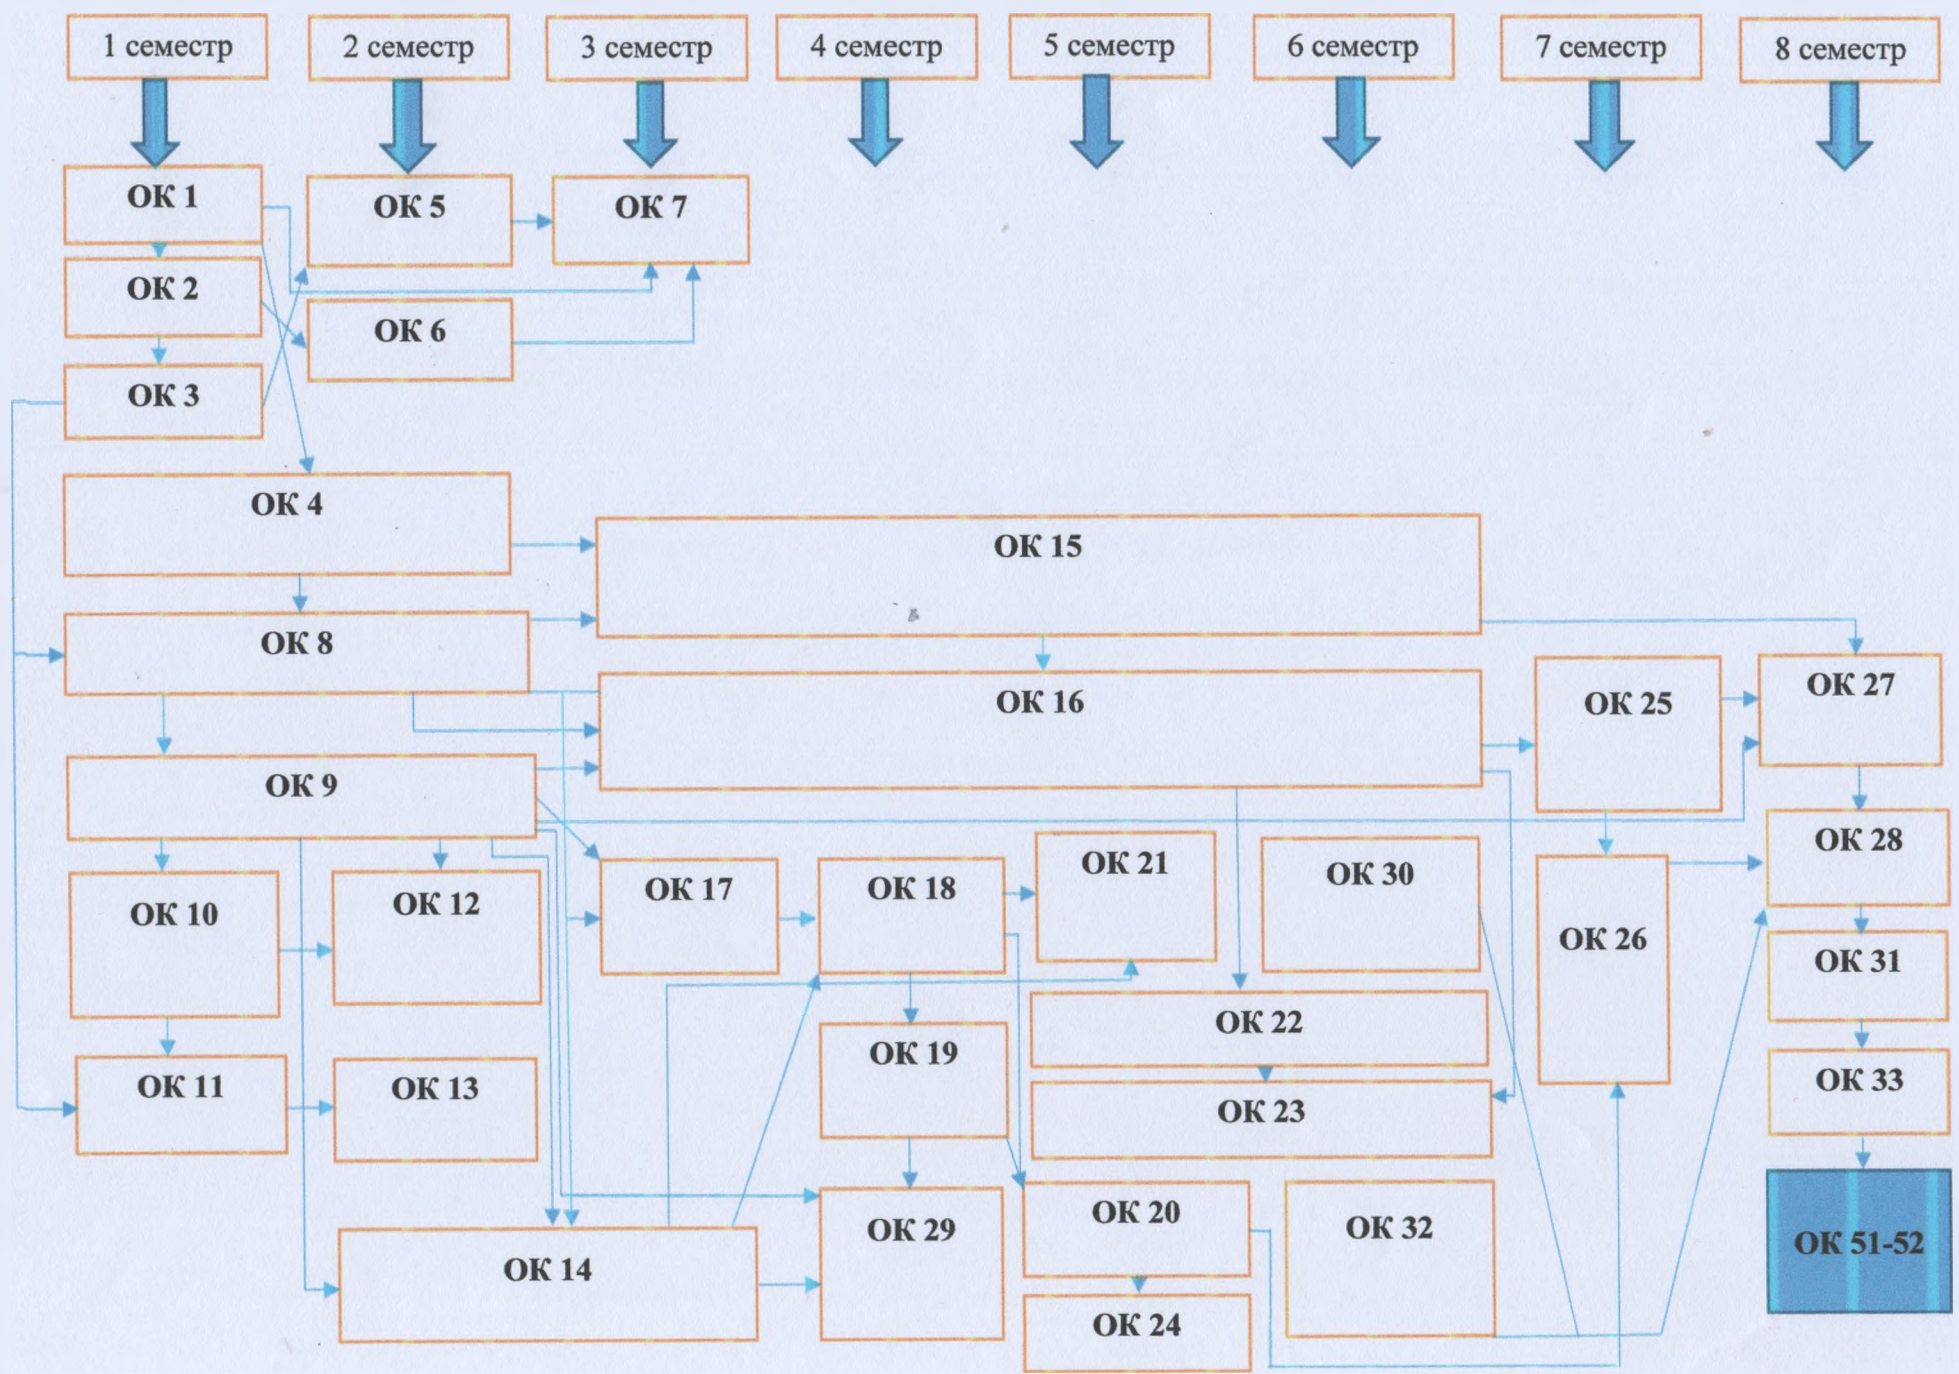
1 семестр
2 семестр
3 семестр
4 семестр
5 семестр
6 семестр
7 семестр
8 семестр

ОК 1
ОК 5
ОК 7
ОК 2
ОК 6
ОК 3
ОК 4
ОК 15
ОК 8
ОК 16
ОК 25
ОК 27
ОК 9
ОК 28
ОК 10
ОК 12
ОК 17
ОК 18
ОК 21
ОК 30
ОК 26
ОК 31
ОК 22
ОК 19
ОК 11
ОК 13
ОК 23
ОК 33
ОК 29
ОК 20
ОК 32
ОК 14
ОК 51-52
ОК 24